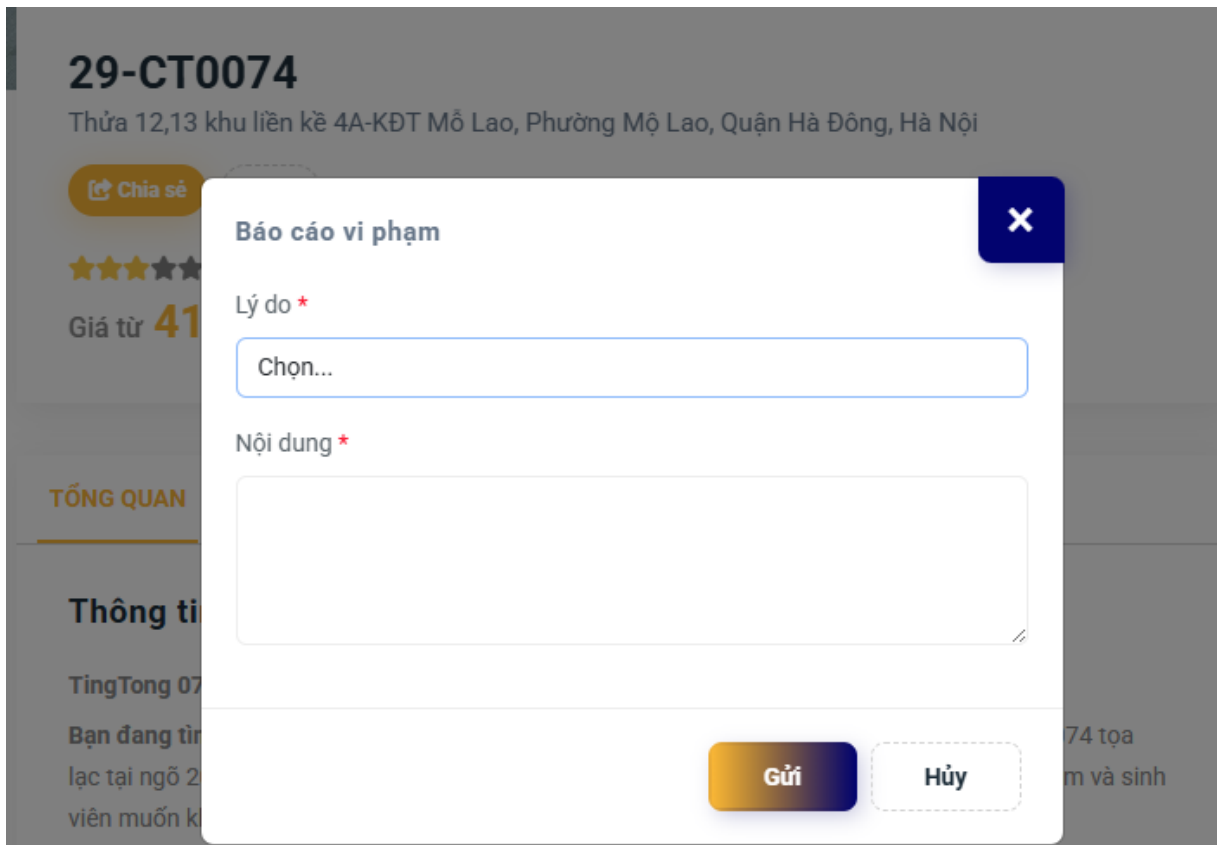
29-CT0074

Thửa 12,13 khu liền kề 4A-KĐT Mỗ Lao, Phường Mộ Lao, Quận Hà Đông, Hà Nội

Chia sẻ

Giá từ 41

TỔNG QUAN

Thông ti

TingTong 07

Bạn đang tìm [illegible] 74 tọa lạc tại ngõ 2 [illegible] m và sinh viên muốn k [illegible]

Báo cáo vi phạm

×

Lý do *

Chọn...

Nội dung *

Gửi

Hủy